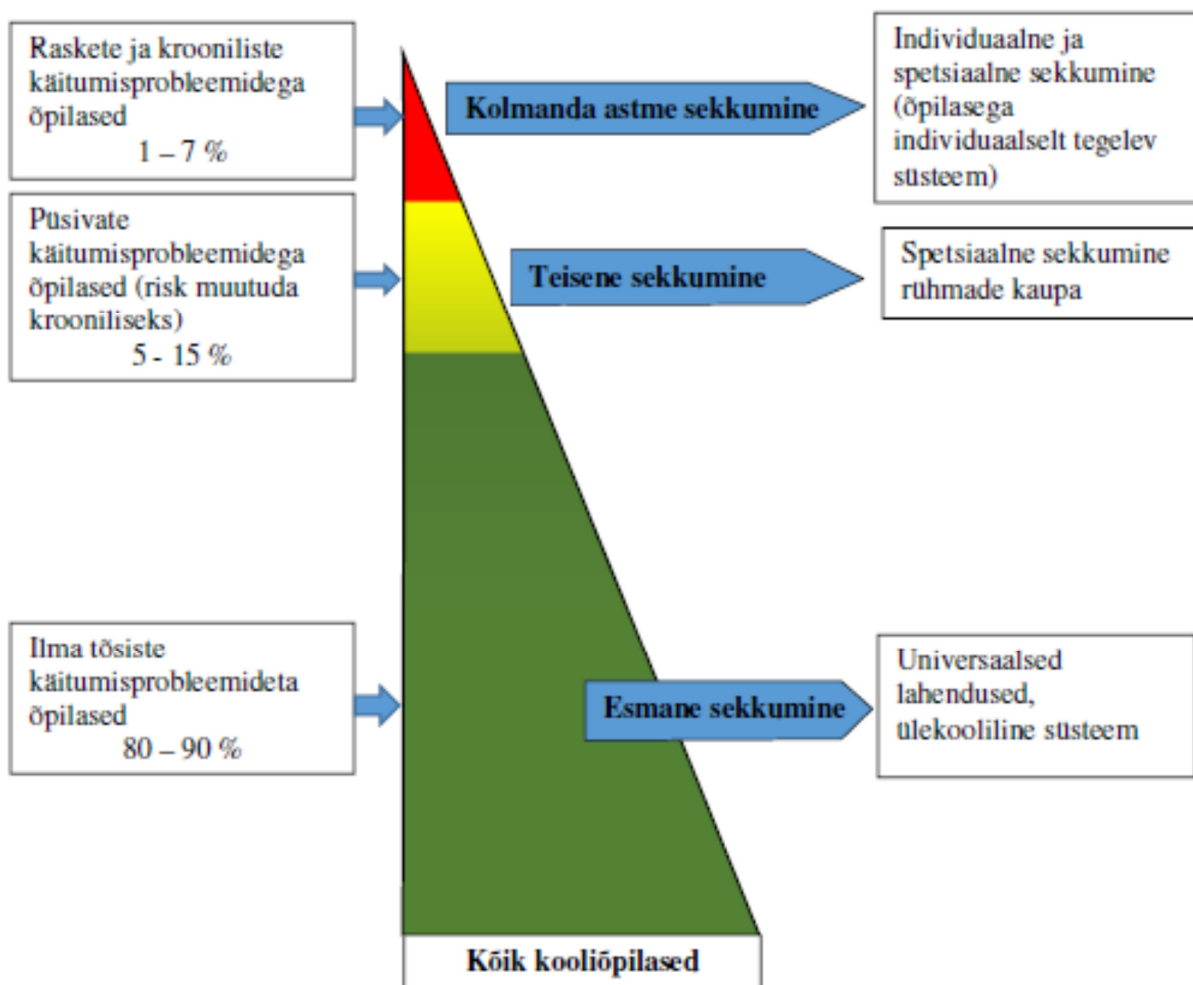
Raskete ja krooniliste käitumisprobleemidega õpilased
1 – 7 %

Kolmanda astme sekkumine

Individuaalne ja spetsiaalne sekkumine (õpilasega individuaalselt tegelev süsteem)

Püsivate käitumisprobleemidega õpilased (risk muutuda krooniliseks)
5 - 15 %

Teisene sekkumine

Spetsiaalne sekkumine rühmade kaupa

Ilma tõsiste käitumisprobleemideta õpilased
80 – 90 %

Esmane sekkumine

Universaalsed lahendused, ülekooliline süsteem

Kõik kooliõpilased